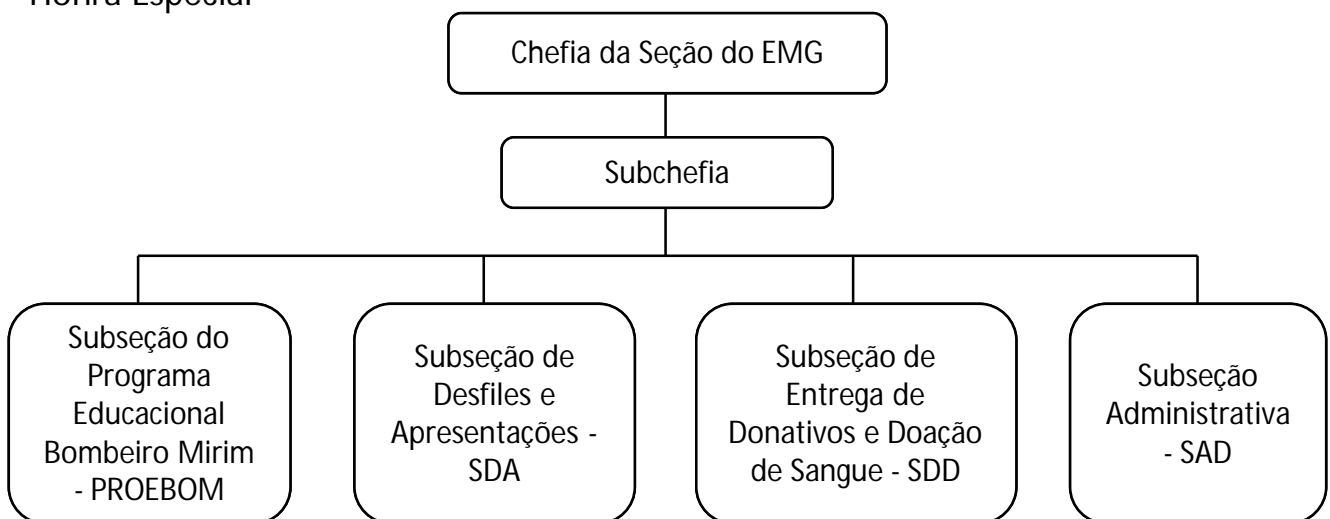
Honra Especial

Chefia da Seção do EMG

Subchefia

Subseção do Programa Educacional Bombeiro Mirim - PROEBOM

Subseção de Desfiles e Apresentações - SDA

Subseção de Entrega de Donativos e Doação de Sangue - SDD

Subseção Administrativa - SAD